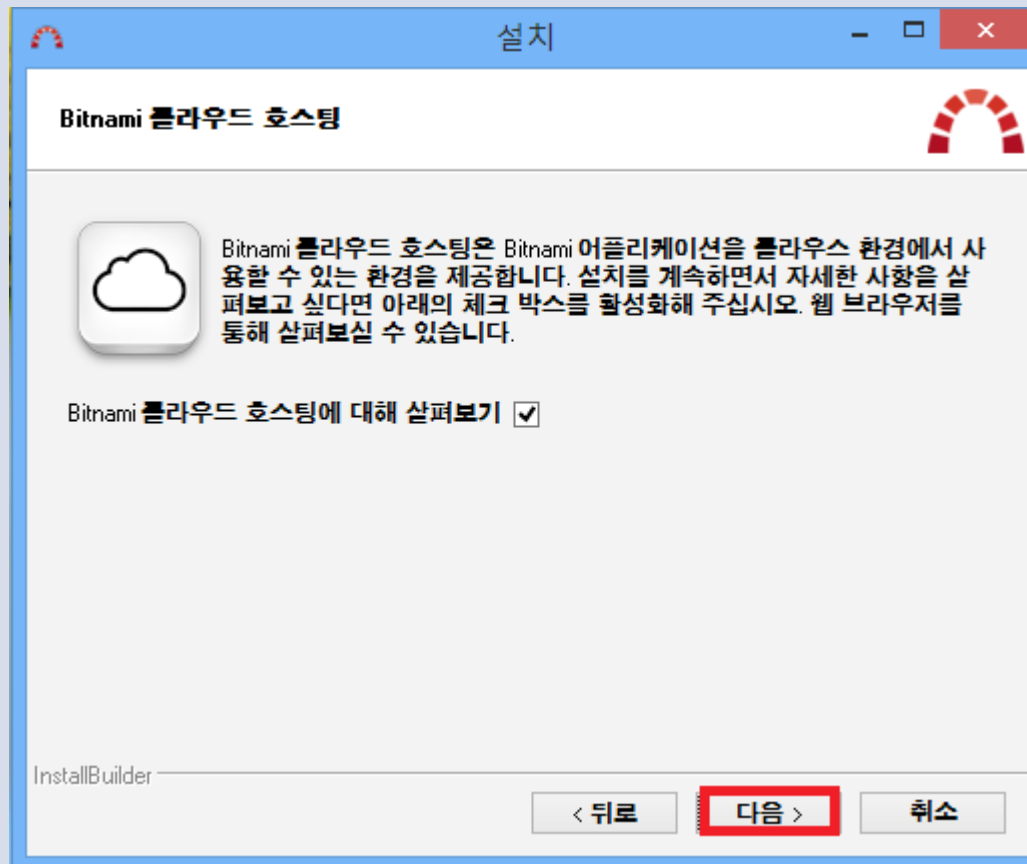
설치

Bitnami 클라우드 호스팅

Bitnami 클라우드 호스팅은 Bitnami 어플리케이션을 클라우스 환경에서 사용할 수 있는 환경을 제공합니다. 설치를 계속하면서 자세한 사항을 살펴보고 싶다면 아래의 체크 박스를 활성화해 주십시오. 웹 브라우저를 통해 살펴보실 수 있습니다.

Bitnami 클라우드 호스팅에 대해 살펴보기 ✓

InstallBuilder

< 뒤로

다음 >

취소